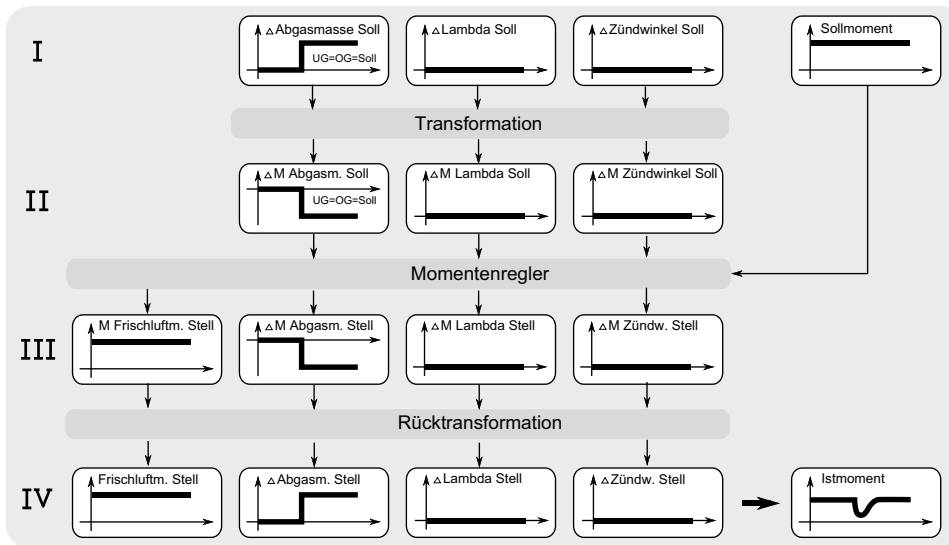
I

$\Delta$Abgasmasse Soll
UG=OG=Soll

$\Delta$Lambda Soll

$\Delta$Zündwinkel Soll

Sollmoment

Transformation

II

$\Delta$M Abgasm. Soll
UG=OG=Soll

$\Delta$M Lambda Soll

$\Delta$M Zündwinkel Soll

Momentenregler

III

M Frischluftm. Stell

$\Delta$M Abgasm. Stell

$\Delta$M Lambda Stell

$\Delta$M Zündw. Stell

Rücktransformation

IV

Frischluftm. Stell

$\Delta$Abgasm. Stell

$\Delta$Lambda Stell

$\Delta$Zündw. Stell

Istmoment